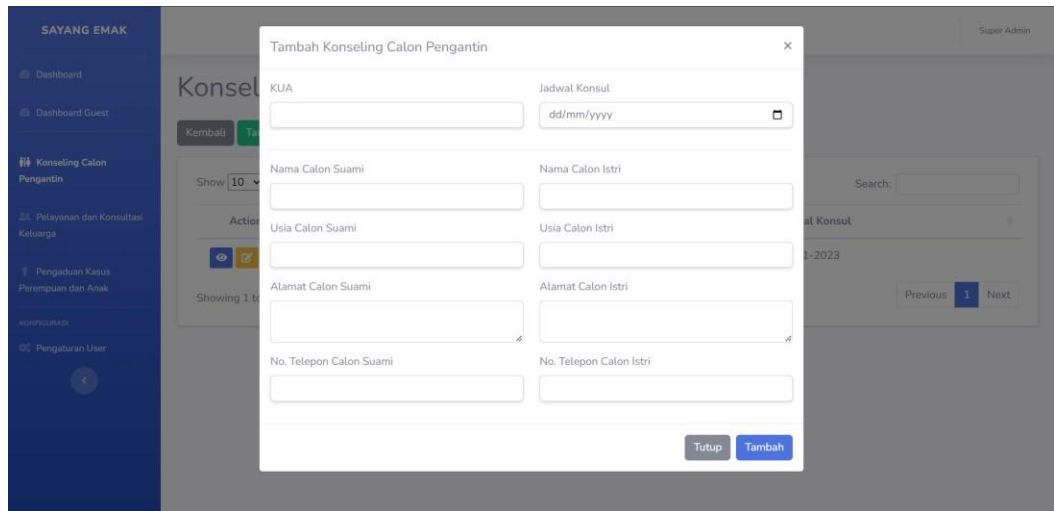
SAYANG EMAK

Dashboard

Dashboard Guest

Konseling Calon Pengantin

Pelayanan dan Konsultasi Keluarga

Pengaduan Kasus Perempuan dan Anak

KONFIGURASI

Pengaturan User

Super Admin

Konsel

Kembali Ta

Show 10

Search:

Actio

al Konsul

1-2023

Showing 1 t

Previous 1 Next

Tambah Konseling Calon Pengantin ×

KUA

Jadwal Konsul

dd/mm/yyyy

Nama Calon Suami

Nama Calon Istri

Usia Calon Suami

Usia Calon Istri

Alamat Calon Suami

Alamat Calon Istri

No. Telepon Calon Suami

No. Telepon Calon Istri

Tutup Tambah